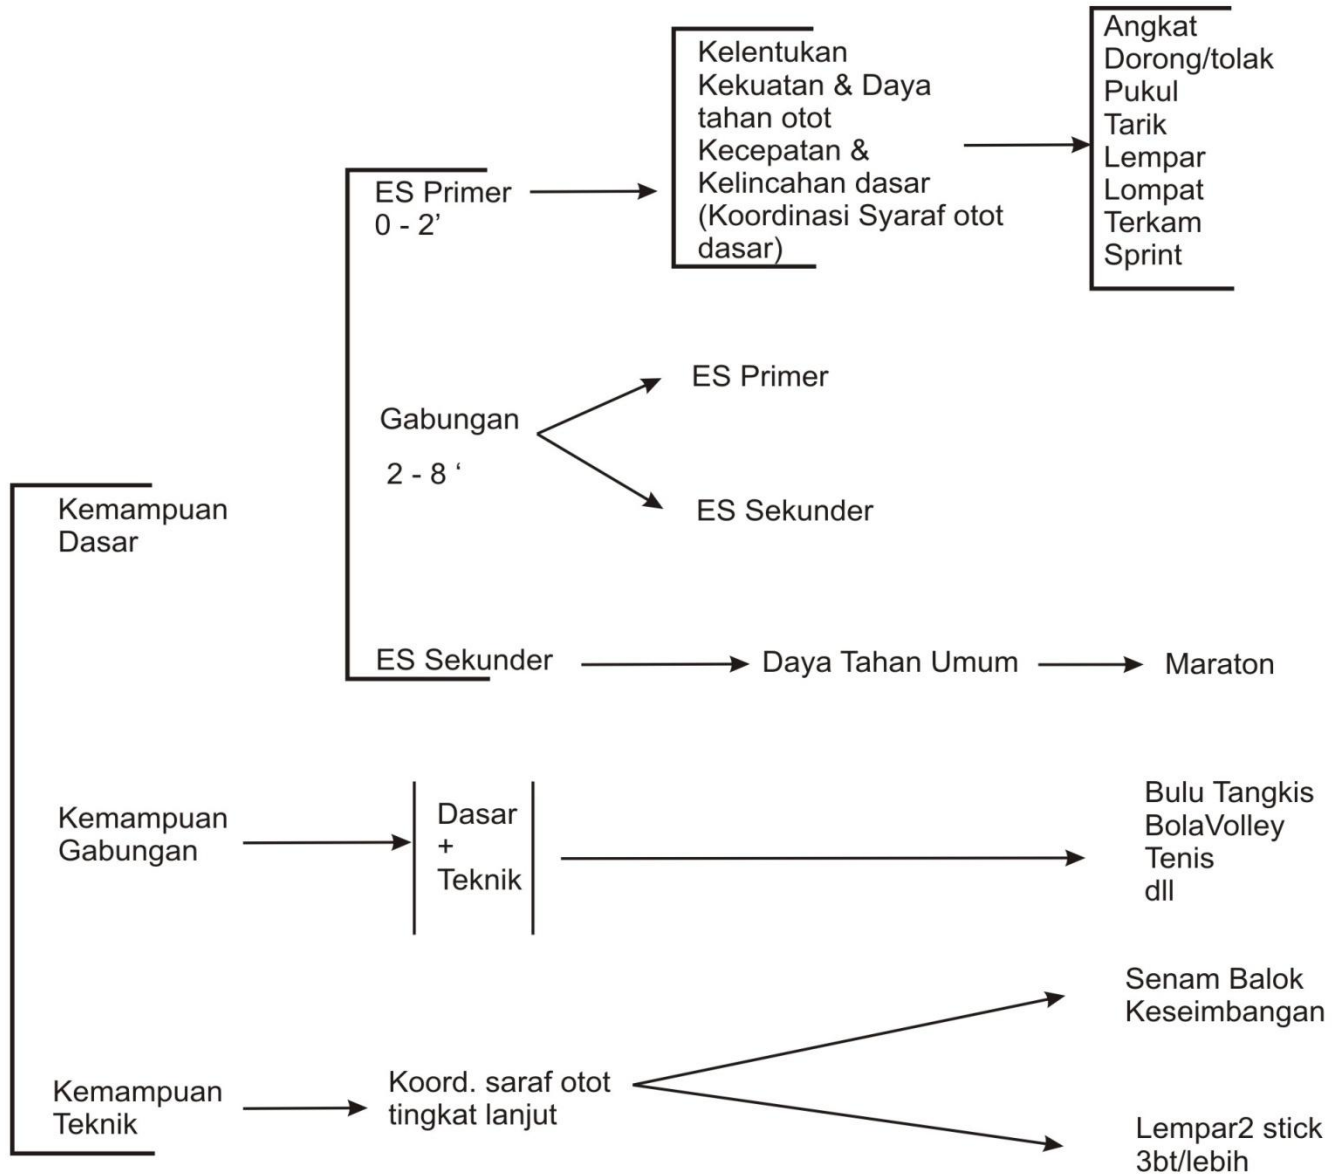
Kemampuan Dasar

ES Primer
0 - 2'

Kelentukan
Kekuatan & Daya tahan otot
Kecepatan & Kelincahan dasar
(Koordinasi Syaraf otot dasar)

Angkat
Dorong/tolak
Pukul
Tarik
Lempar
Lompat
Terkam
Sprint

Gabungan
2 - 8 '

ES Primer

ES Sekunder

ES Sekunder

Daya Tahan Umum

Maraton

Kemampuan Gabungan

Dasar
+
Teknik

Bulu Tangkis
BolaVolley
Tenis
dll

Kemampuan Teknik

Koord. saraf otot tingkat lanjut

Senam Balok
Keseimbangan

Lempar2 stick
3bt/lebih